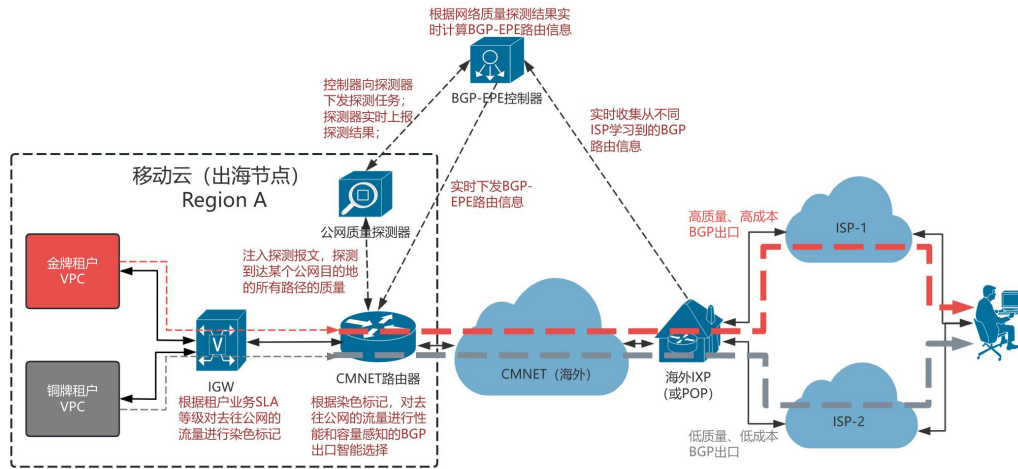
根据网络质量探测结果实时计算BGP-EPE路由信息

BGP-EPE控制器

控制器向探测器下发探测任务；探测器实时上报探测结果；

实时收集从不同ISP学习到的BGP路由信息

移动云（出海节点）
Region A

公网质量探测器

实时下发BGP-EPE路由信息

注入探测报文，探测到达某个公网目的地的所有路径的质量

金牌租户
VPC

铜牌租户
VPC

IGW
根据租户业务SLA等级对去往公网的流量进行染色标记

CMNET路由器
根据染色标记，对去往公网的流量进行性能和容量感知的BGP出口智能选择

CMNET（海外）

海外IXP
（或POP）

高质量、高成本
BGP出口

ISP-1

ISP-2

低质量、低成本
BGP出口